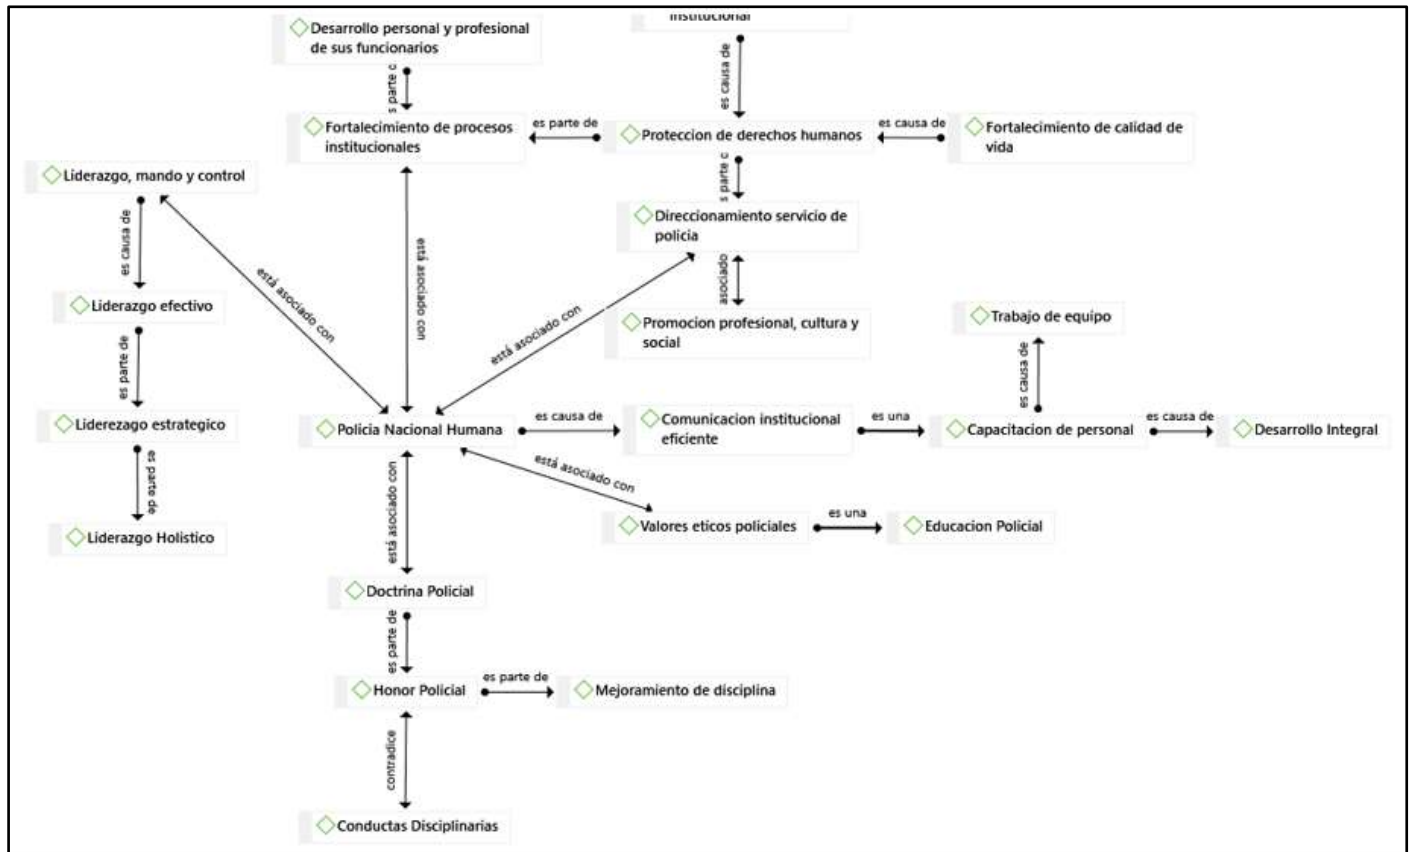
Desarrollo personal y profesional de sus funcionarios

institucional

es parte c

es causa de

Fortalecimiento de procesos institucionales

es parte de

Proteccion de derechos humanos

es causa de

Fortalecimiento de calidad de vida

s parte c

Liderazgo, mando y control

Direccionamiento servicio de policia

es causa de

está asociado con

está asociado con

asociado

Liderazgo efectivo

está asociado con

Promocion profesional, cultura y social

Trabajo de equipo

es parte de

es causa de

Liderezago estrategico

Policia Nacional Humana

es causa de

Comunicacion institucional eficiente

es una

Capacitacion de personal

es causa de

Desarrollo Integral

es parte de

está asociado con

Liderazgo Holistico

Valores eticos policiales

es una

Educacion Policial

está asociado con

Doctrina Policial

es parte de

Honor Policial

es parte de

Mejoramiento de disciplina

contradice

Conductas Disciplinarias